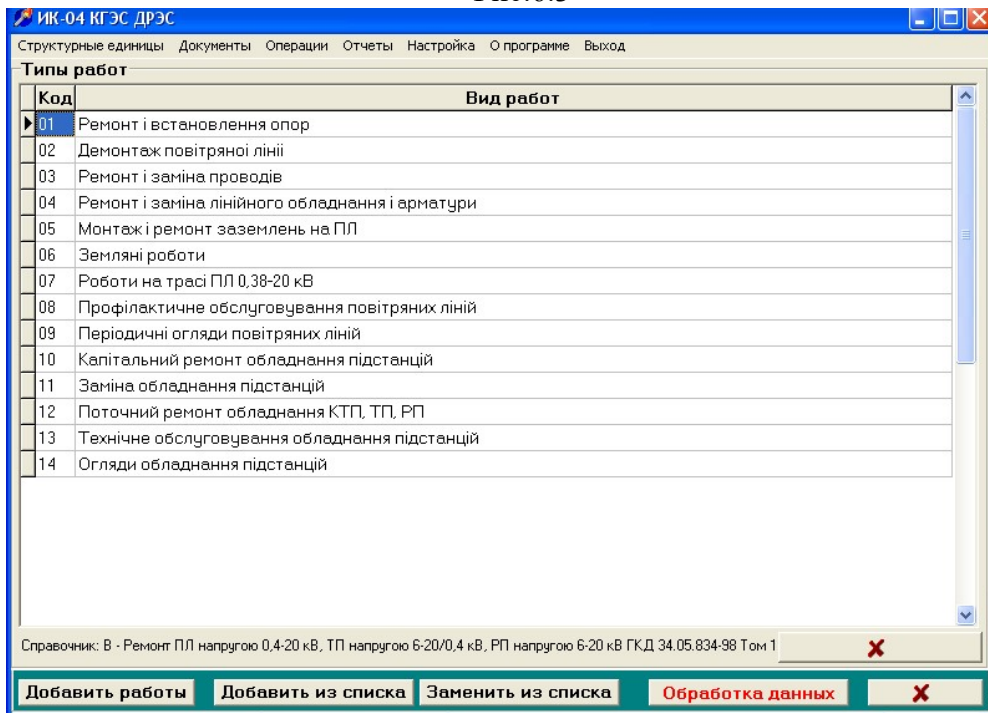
ИК-04 КГЭС ДРЭС

Структурные единицы Документы Операции Отчеты Настройка О программе Выход

Типы работ

| Код | Вид работ |
|---|---|
| 01 | Ремонт і встановлення опор |
| 02 | Демонтаж повітряної лінії |
| 03 | Ремонт і заміна проводів |
| 04 | Ремонт і заміна лінійного обладнання і арматури |
| 05 | Монтаж і ремонт заземлень на ПЛ |
| 06 | Земляні роботи |
| 07 | Роботи на трасі ПЛ 0,38-20 кВ |
| 08 | Профілактичне обслуговування повітряних ліній |
| 09 | Періодичні огляди повітряних ліній |
| 10 | Капітальний ремонт обладнання підстанцій |
| 11 | Заміна обладнання підстанцій |
| 12 | Поточний ремонт обладнання КТП, ТП, РП |
| 13 | Технічне обслуговування обладнання підстанцій |
| 14 | Огляди обладнання підстанцій |

Справочник: В - Ремонт ПЛ напругою 0,4-20 кВ, ТП напругою 6-20/0,4 кВ, РП напругою 6-20 кВ ГКД 34.05.834-98 Том 1

Добавить работы Добавить из списка Заменить из списка Обработка данных